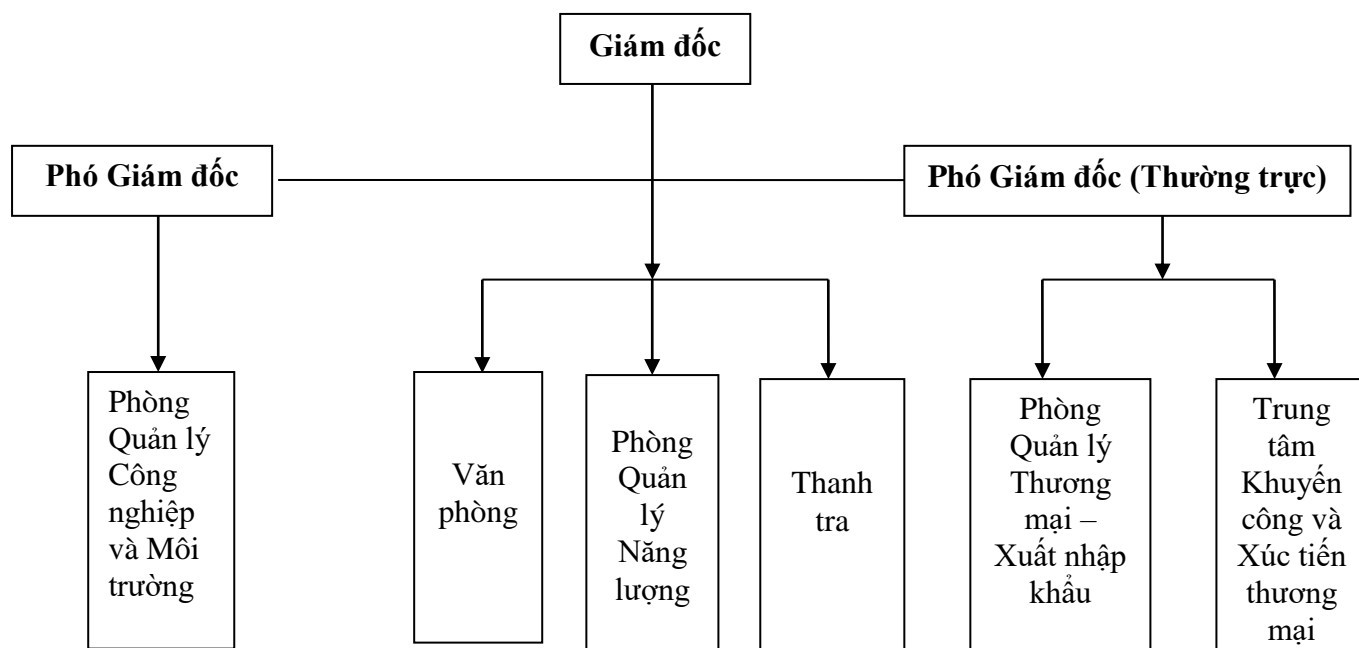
Giám đốc

Phó Giám đốc

Phó Giám đốc (Thường trực)

Phòng Quản lý Công nghiệp và Môi trường

Văn phòng

Phòng Quản lý Năng lượng

Thanh tra

Phòng Quản lý Thương mại – Xuất nhập khẩu

Trung tâm Khuyến công và Xúc tiến thương mại